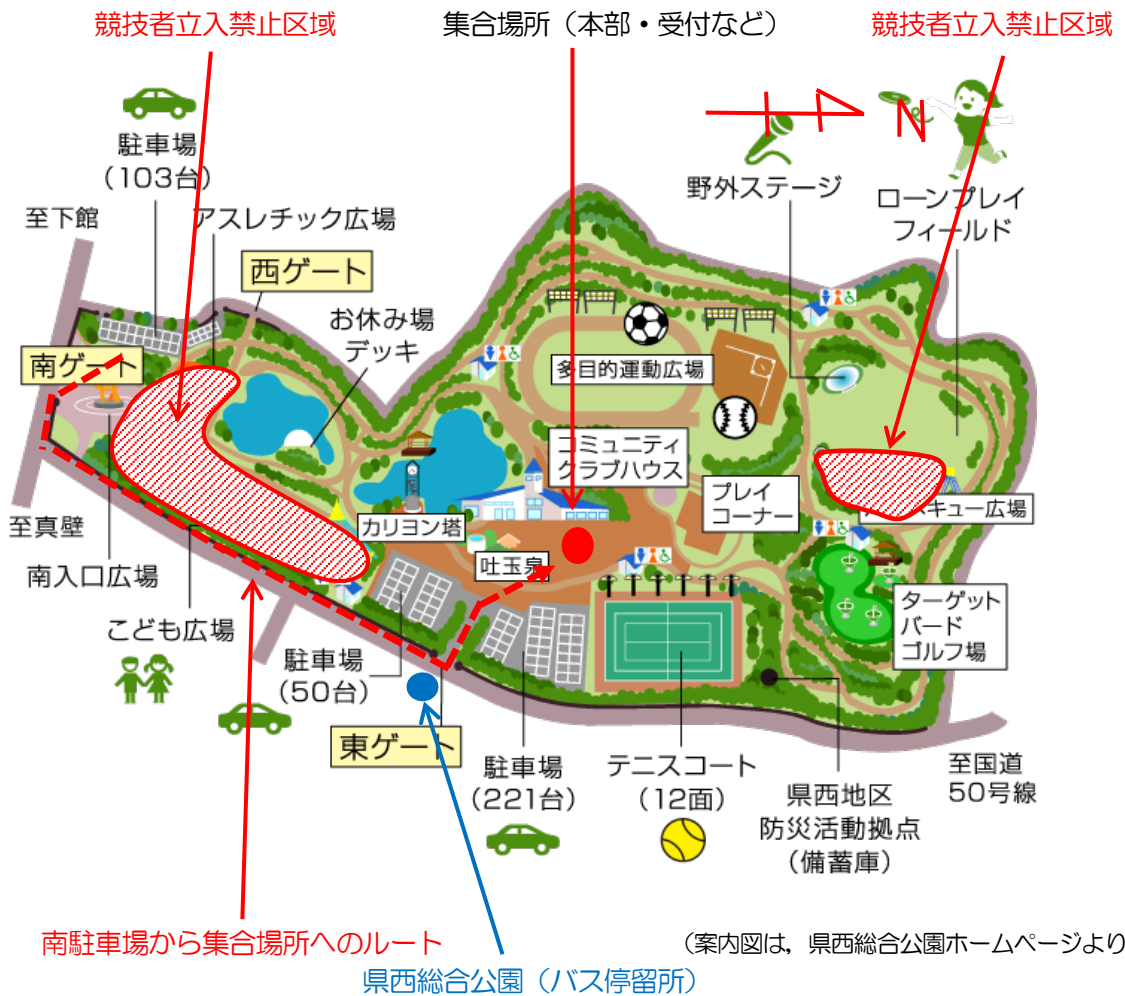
競技者立入禁止区域

集合場所（本部・受付など）

競技者立入禁止区域

N

駐車場
（103台）

至下館

アスレチック広場

西ゲート

お休み場
デッキ

野外ステージ

ローンプレイ
フィールド

南ゲート

多目的運動広場

コミュニティ
クラブハウス

プレイ
コーナー

キュー広場

至真壁

カリヨン塔

吐玉泉

南入口広場

こども広場

ターゲット
バード
ゴルフ場

駐車場
（50台）

東ゲート

駐車場
（221台）

テニスコート
（12面）

県西地区
防災活動拠点
（備蓄庫）

至国道
50号線

南駐車場から集合場所へのルート

（案内図は，県西総合公園ホームページより

県西総合公園（バス停留所）